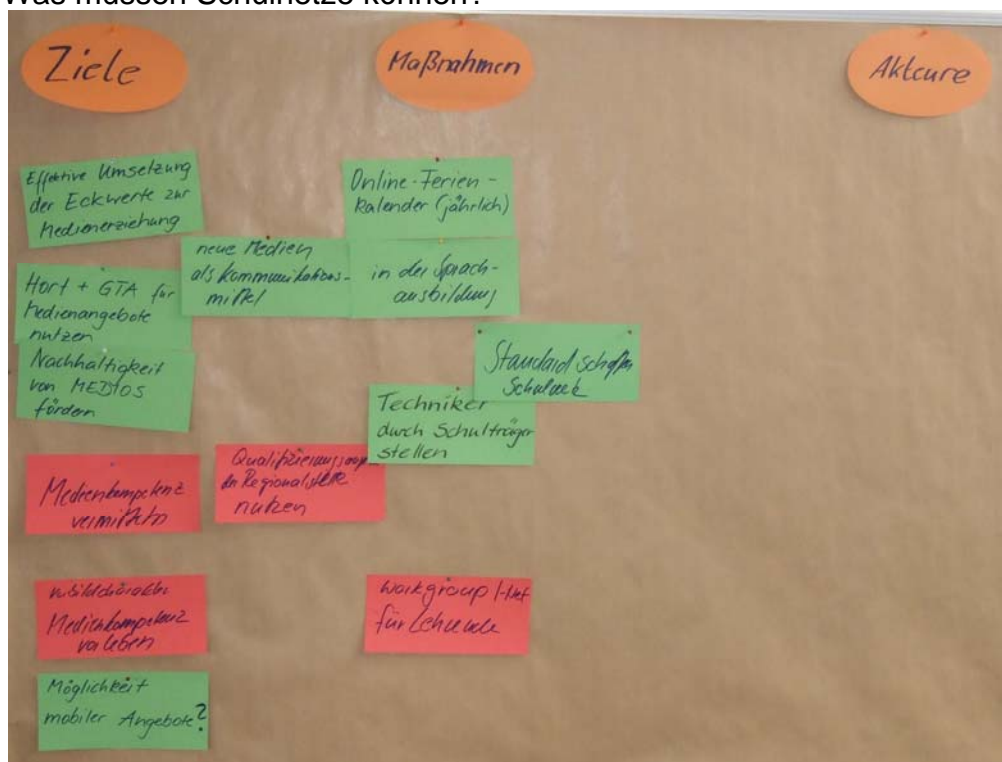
Was müssen Schulnetze können?

Ziele

Maßnahmen

Akteure

Effektive Umsetzung der Eckwerte zur Medienerziehung

Online-Ferien-Kalender (jährlich)

neue Medien als Kommunikationsmittel

in der Sprachausbildung

Hort + GTA für Medienangebote nutzen

Nachhaltigkeit von MEDIOS fördern

Standard schaffen Schulnetz

Techniker durch Schulträger stellen

Medienkompetenz vermitteln

Qualifizierungsangebote der Regionalstelle nutzen

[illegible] Medienkompetenz vorleben

Workgroup I-Net für Lehrende

Möglichkeit mobiler Angebote?